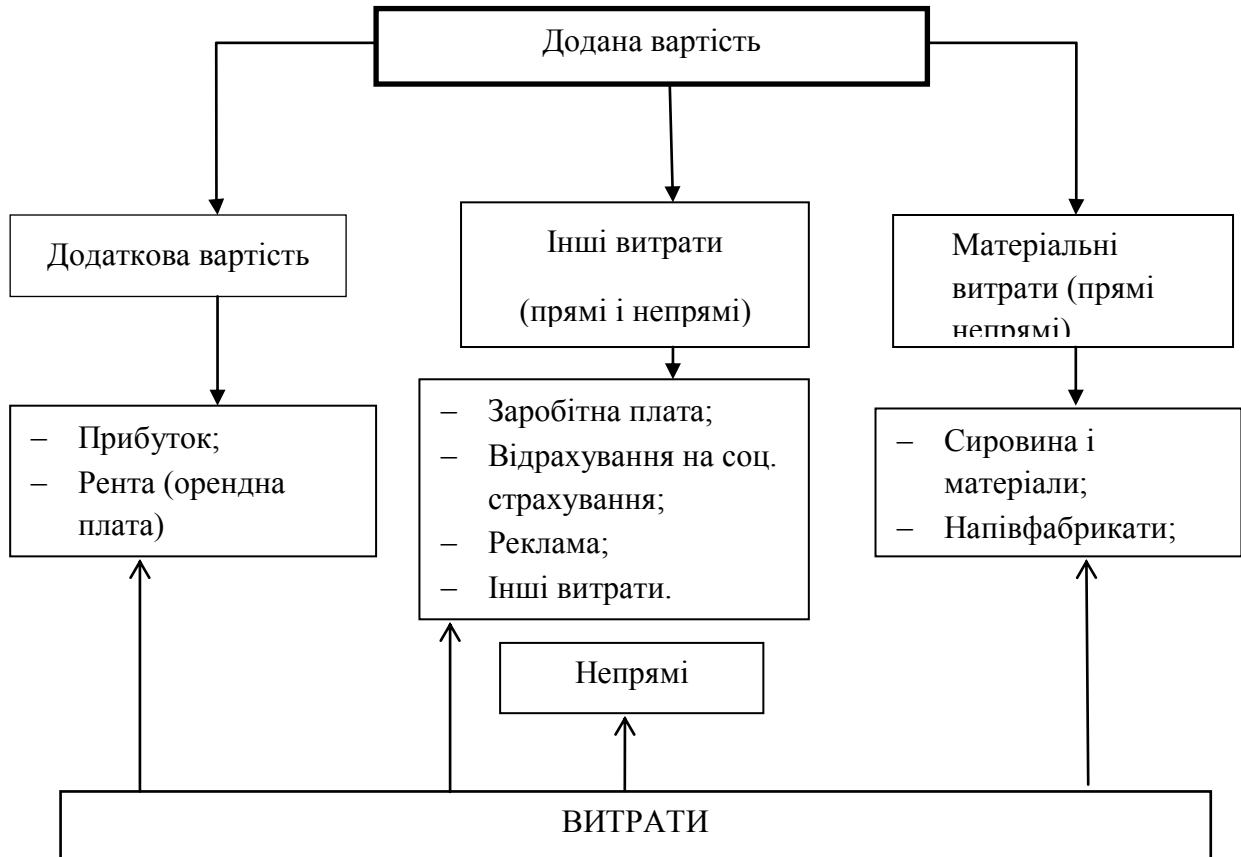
Додана вартість

Додаткова вартість

Інші витрати
(прямі і непрямі)

Матеріальні витрати (прямі непрямі)

– Прибуток;
– Рента (орендна плата)

– Заробітна плата;
– Відрахування на соц. страхування;
– Реклама;
– Інші витрати.

– Сировина і матеріали;
– Напівфабрикати;

Непрямі

ВИТРАТИ